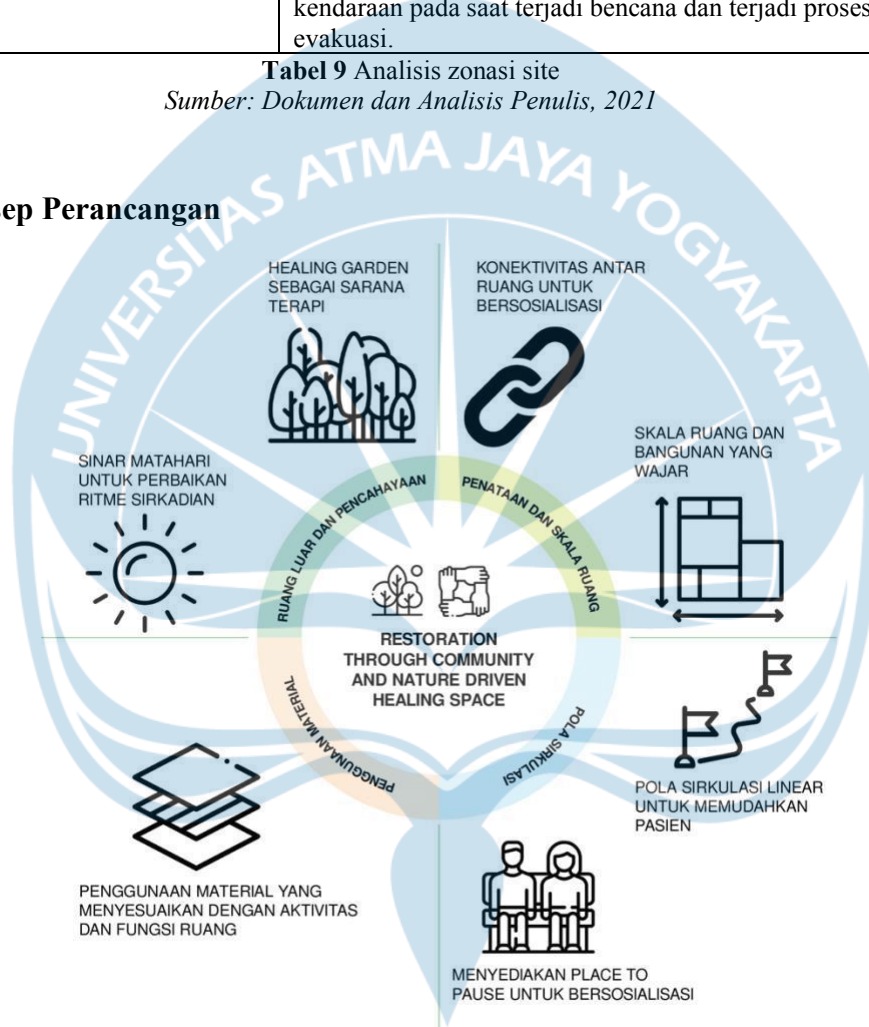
kendaraan pada saat terjadi bencana dan terjadi proses evakuasi.

**Tabel 9** Analisis zonasi site
*Sumber: Dokumen dan Analisis Penulis, 2021*

UNIVERSITAS ATMA JAYA YOGYAKARTA

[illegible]ep Perancangan

HEALING GARDEN SEBAGAI SARANA TERAPI

KONEKTIVITAS ANTAR RUANG UNTUK BERSOSIALISASI

SINAR MATAHARI UNTUK PERBAIKAN RITME SIRKADIAN

SKALA RUANG DAN BANGUNAN YANG WAJAR

RUANG LUAR DAN PENCAHAYAAN

PENATAAN DAN SKALA RUANG

RESTORATION THROUGH COMMUNITY AND NATURE DRIVEN HEALING SPACE

PENGGUNAAN MATERIAL

POLA SIRKULASI

POLA SIRKULASI LINEAR UNTUK MEMUDAHKAN PASIEN

PENGGUNAAN MATERIAL YANG MENYESUAIKAN DENGAN AKTIVITAS DAN FUNGSI RUANG

MENYEDIAKAN PLACE TO PAUSE UNTUK BERSOSIALISASI